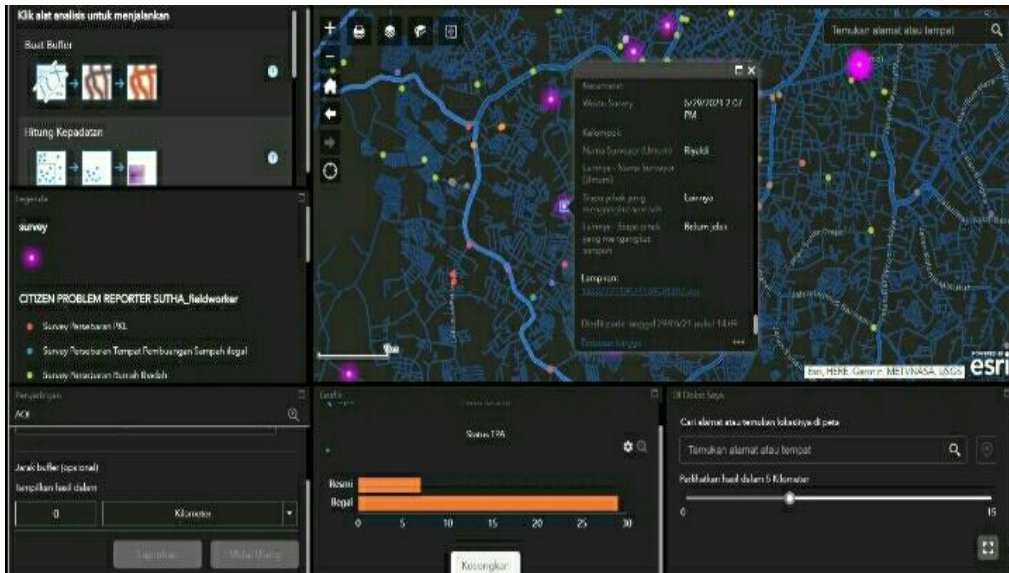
Klik alat analisis untuk menjalankan

Buat Buffer

Hitung Kepadatan

Legenda

survey

CITIZEN PROBLEM REPORTER SUTHA_fieldworker

Survey Persebaran PKL

Survey Persebaran Tempat Pembuangan Sampah ilegal

Survey Persebaran Rumah Ibadah

Temukan alamat atau tempat

Waktu Survey 5/29/2021 2:07 PM

Kelompok

Nama Surveyor (Umum) Rayildi

Lainnya - Nama Surveyor (Umum)

Siapa pihak yang mengangkut sampah Lainnya

Lainnya - Siapa pihak yang mengangkut sampah Belum jelas

Lampiran:

Diedit pada tanggal 29/05/21 pukul 14:09

Perbesar hingga

Esri, HERE, Garmin, METI/NASA, USGS

esri

Penyaringan

AOI

Jarak buffer (opsional)

Tampilkan hasil dalam

0

Kilometer

Terapkan

Mulai Ulang

Grafik

Status TPA

Resmi

Ilegal

0 5 10 15 20 25 30

Kosongkan

Di Dekat Saya

Cari alamat atau temukan lokasinya di peta

Temukan alamat atau tempat

Perlihatkan hasil dalam 5 Kilometer

0

15